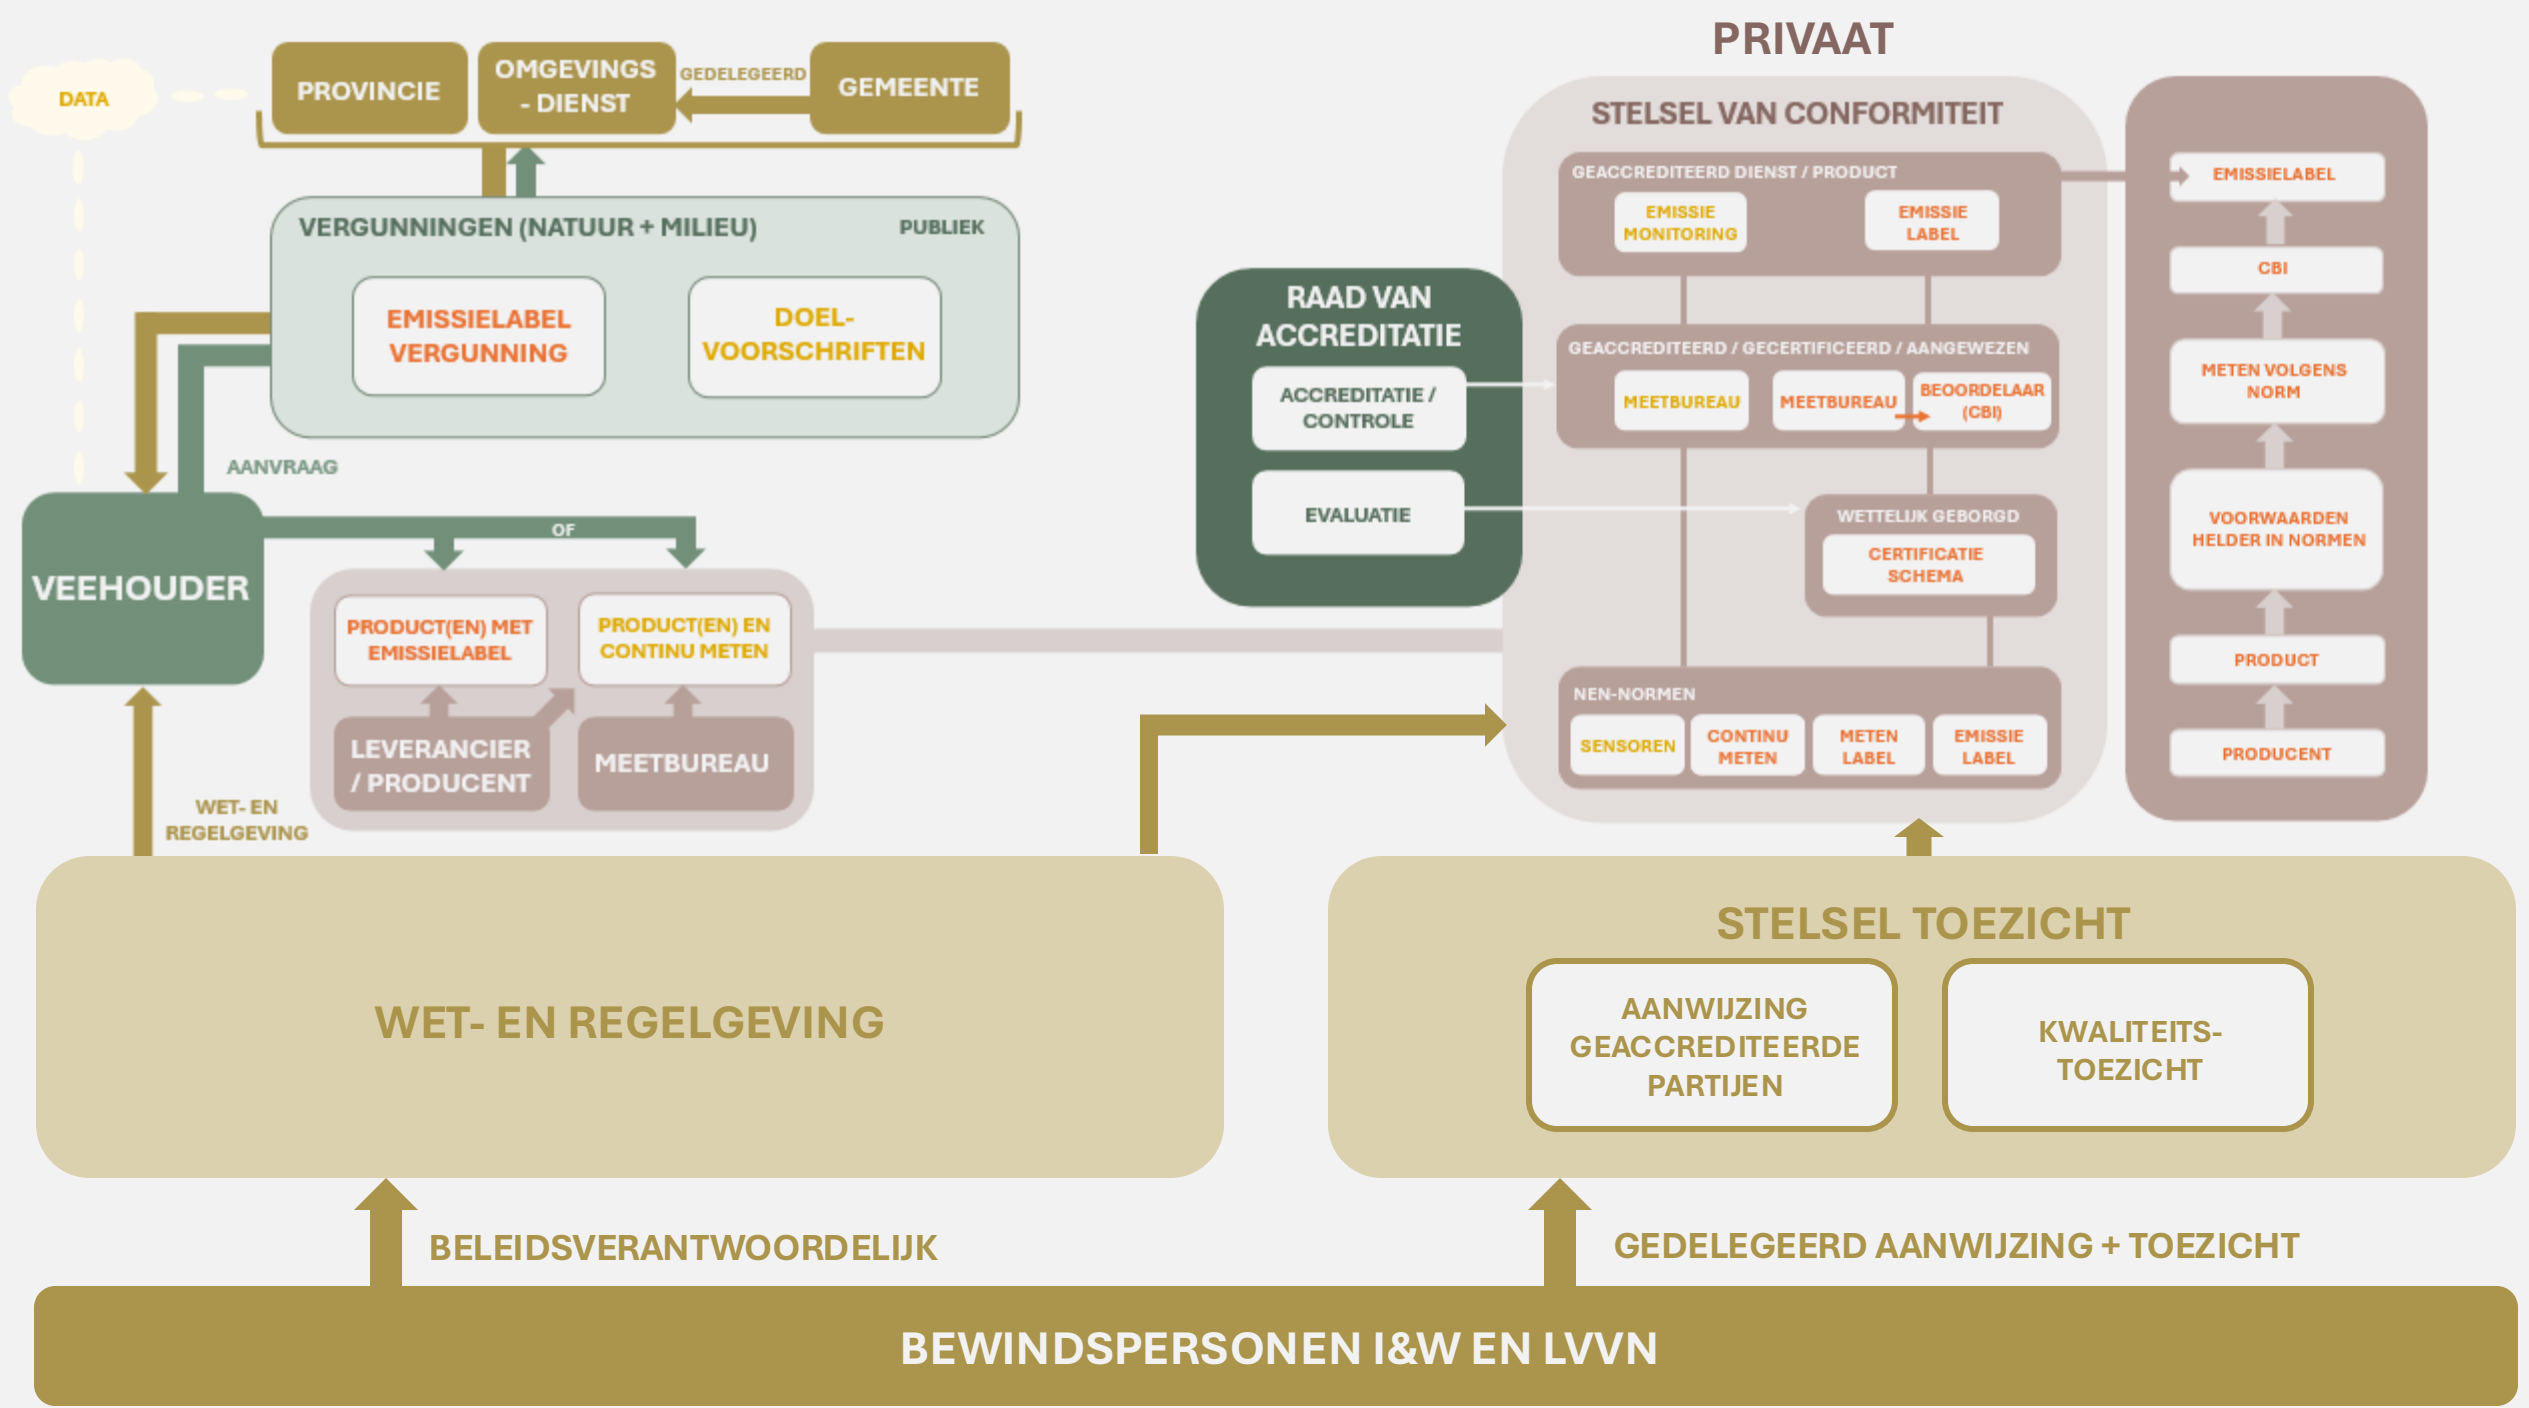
DATA

PROVINCIE

OMGEVINGS - DIENST

GEDELEGEERD

GEMEENTE

PRIVAAT

STELSEL VAN CONFORMITEIT

GEACCREDITEERD DIENST / PRODUCT

EMISSIE MONITORING

EMISSIE LABEL

EMISSIELABEL

CBI

VERGUNNINGEN (NATUUR + MILIEU)

PUBLIEK

EMISSIELABEL VERGUNNING

DOEL-VOORSCHRIFTEN

RAAD VAN ACCREDITATIE

ACCREDITATIE / CONTROLE

EVALUATIE

GEACCREDITEERD / GECERTIFICEERD / AANGEWEZEN

MEETBUREAU

MEETBUREAU

BEOORDELAAR (CBI)

METEN VOLGENS NORM

AANVRAAG

VEEHOUDER

OF

PRODUCT(EN) MET EMISSIELABEL

PRODUCT(EN) EN CONTINU METEN

LEVERANCIER / PRODUCENT

MEETBUREAU

WETTELIJK GEBORGD

CERTIFICATIE SCHEMA

VOORWAARDEN HELDER IN NORMEN

PRODUCT

NEN-NORMEN

SENSOREN

CONTINU METEN

METEN LABEL

EMISSIE LABEL

PRODUCENT

WET- EN REGELGEVING

WET- EN REGELGEVING

STELSEL TOEZICHT

AANWIJZING GEACCREDITEERDE PARTIJEN

KWALITEITS-TOEZICHT

BELEIDSVERANTWOORDELIJK

GEDELEGEERD AANWIJZING + TOEZICHT

BEWINDSPERSONEN I&W EN LVVN